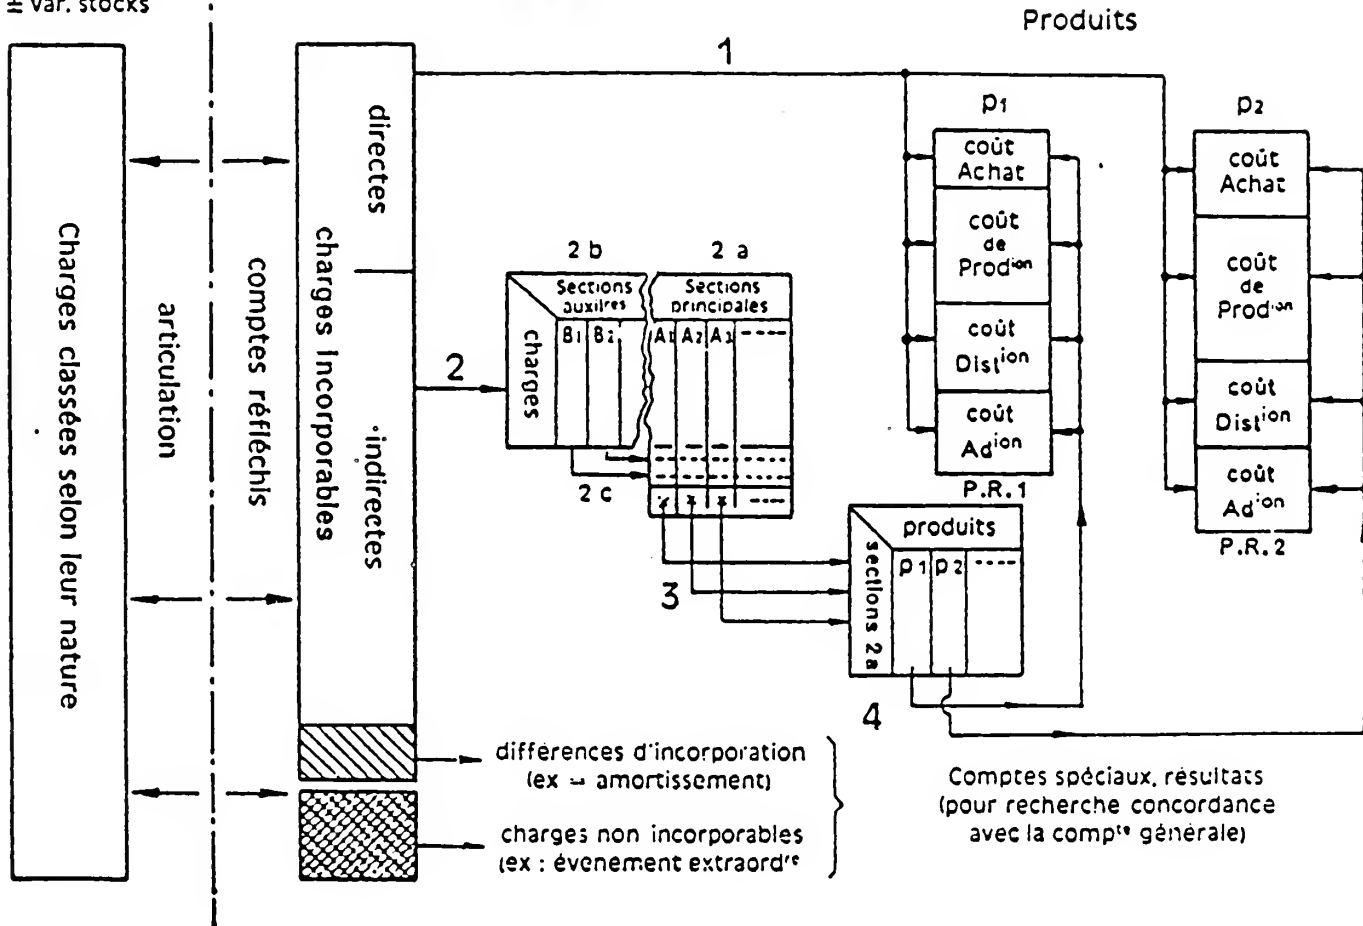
± var. stocks

Charges classées selon leur nature

articulation

comptes réfléchis

charges Incorporables

directes

·indirectes

Produits

1

2

2 b

2 a

Sections auxilres

Sections principales

charges

B1 B2

A1 A2 A3 ---

2 c

x x x ---

3

produits

sections 2a

p 1 p 2 ---

4

p1

coût Achat

coût de Prod$^{ion}$

coût Dist$^{ion}$

coût Ad$^{ion}$

P.R.1

p2

coût Achat

coût de Prod$^{ion}$

coût Dist$^{ion}$

coût Ad$^{ion}$

P.R.2

différences d'incorporation (ex → amortissement)

charges non incorporables (ex : évenement extraord$^{re}$

Comptes spéciaux, résultats (pour recherche concordance avec la comp$^{té}$ générale)